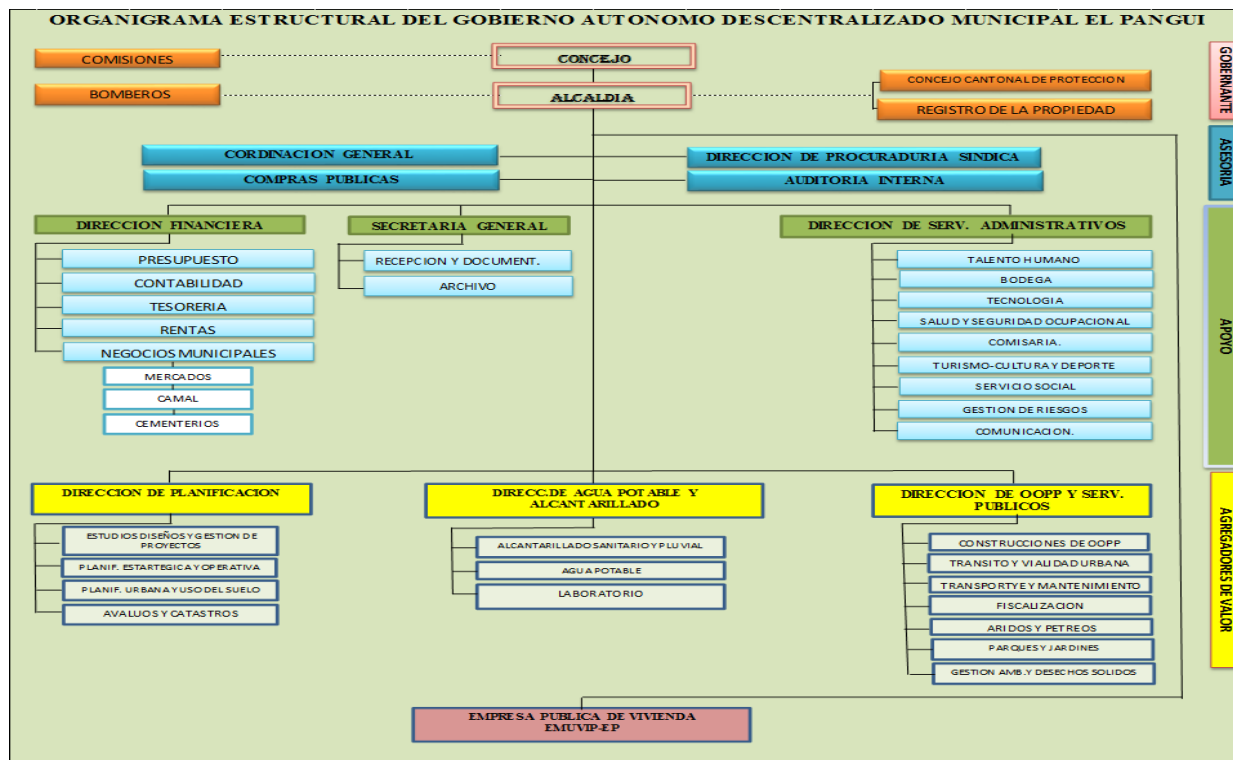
ORGANIGRAMA ESTRUCTURAL DEL GOBIERNO AUTONOMO DESCENTRALIZADO MUNICIPAL EL PANGUI

COMISIONES

CONCEJO

BOMBEROS

ALCALDIA

CONCEJO CANTONAL DE PROTECCION

REGISTRO DE LA PROPIEDAD

GOBERNANTE

ASESORIA

CORDINACION GENERAL

COMPRAS PUBLICAS

DIRECCION DE PROCURADURIA SINDICA

AUDITORIA INTERNA

DIRECCION FINANCIERA

PRESUPUESTO

CONTABILIDAD

TESORERIA

RENTAS

NEGOCIOS MUNICIPALES

MERCADOS

CAMAL

CEMENTERIOS

SECRETARIA GENERAL

RECEPCION Y DOCUMENT.

ARCHIVO

DIRECCION DE SERV. ADMINISTRATIVOS

TALENTO HUMANO

BODEGA

TECNOLOGIA

SALUD Y SEGURIDAD OCUPACIONAL

COMISARIA.

TURISMO-CULTURA Y DEPORTE

SERVICIO SOCIAL

GESTION DE RIESGOS

COMUNICACION.

APOYO

DIRECCION DE PLANIFICACION

ESTUDIOS DISEÑOS Y GESTION DE PROYECTOS

PLANIF. ESTARTEGICA Y OPERATIVA

PLANIF. URBANA Y USO DEL SUELO

AVALUOS Y CATASTROS

DIRECC.DE AGUA POTABLE Y ALCANTARILLADO

ALCANTARILLADO SANITARIO Y PLUVIAL

AGUA POTABLE

LABORATORIO

DIRECCION DE OOPP Y SERV. PUBLICOS

CONSTRUCCIONES DE OOPP

TRANSITO Y VIALIDAD URBANA

TRANSPORTY E Y MANTENIMIENTO

FISCALIZACION

ARIDOS Y PETREOS

PARQUES Y JARDINES

GESTION AMB.Y DESECHOS SOLIDOS

AGREGADORES DE VALOR

EMPRESA PUBLICA DE VIVIENDA EMUVIP-EP